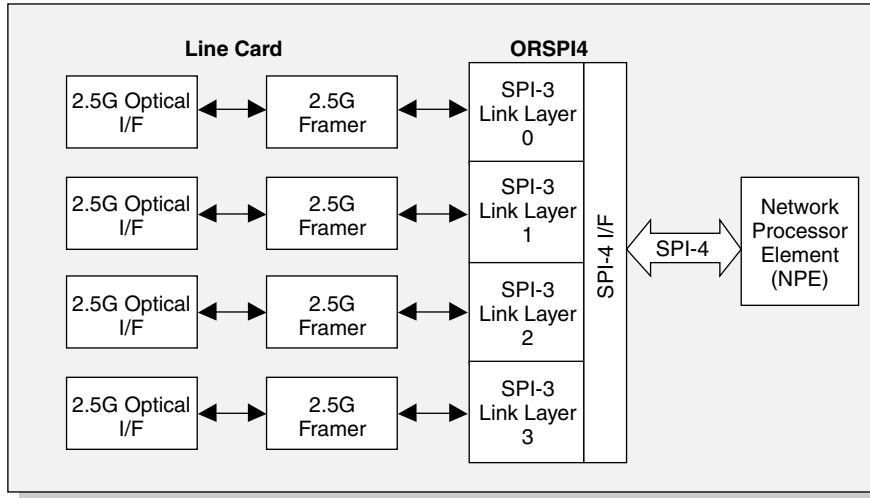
Line Card

ORSPI4

2.5G Optical I/F

2.5G Framer

SPI-3 Link Layer 0

2.5G Optical I/F

2.5G Framer

SPI-3 Link Layer 1

2.5G Optical I/F

2.5G Framer

SPI-3 Link Layer 2

2.5G Optical I/F

2.5G Framer

SPI-3 Link Layer 3

SPI-4 I/F

SPI-4

Network Processor Element (NPE)